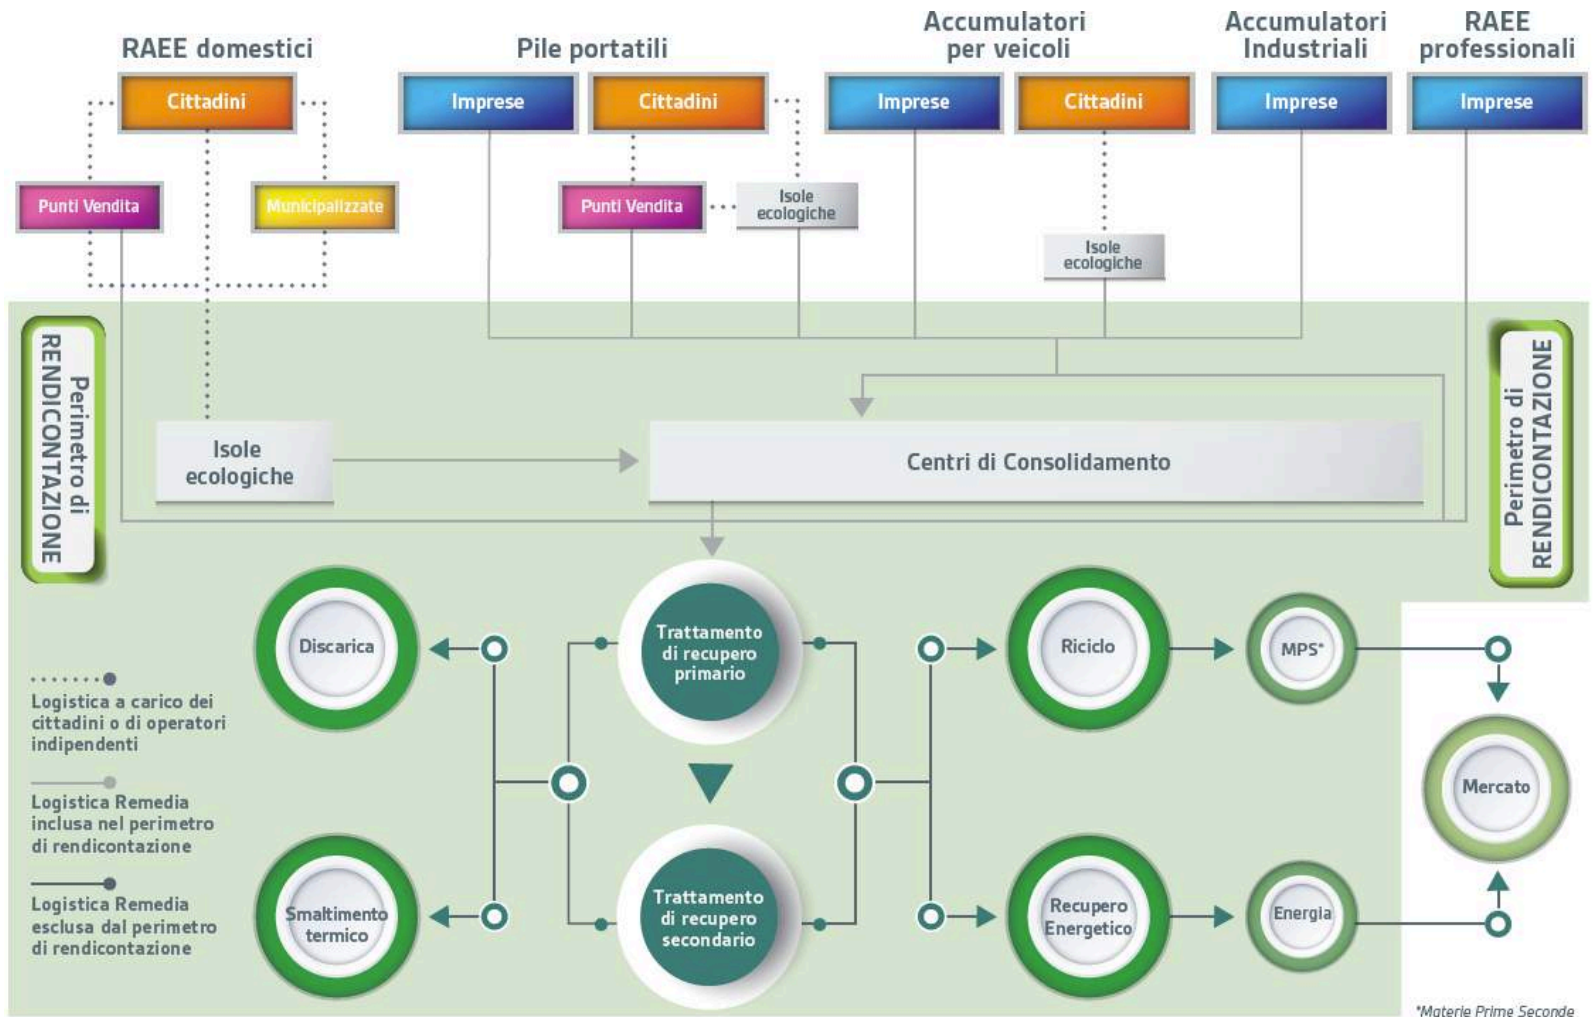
RAEE domestici

Pile portatili

Accumulatori per veicoli

Accumulatori Industriali

RAEE professionali

Cittadini

Imprese

Cittadini

Imprese

Cittadini

Imprese

Imprese

Punti Vendita

Municipalizzate

Punti Vendita

Isole ecologiche

Isole ecologiche

Perimetro di RENDICONTAZIONE

Perimetro di RENDICONTAZIONE

Isole ecologiche

Centri di Consolidamento

Discarica

Trattamento di recupero primario

Riciclo

MPS*

Mercato

Logistica a carico dei cittadini o di operatori indipendenti

Logistica Remedia inclusa nel perimetro di rendicontazione

Logistica Remedia esclusa dal perimetro di rendicontazione

Smaltimento termico

Trattamento di recupero secondario

Recupero Energetico

Energia

*Materie Prime Seconde